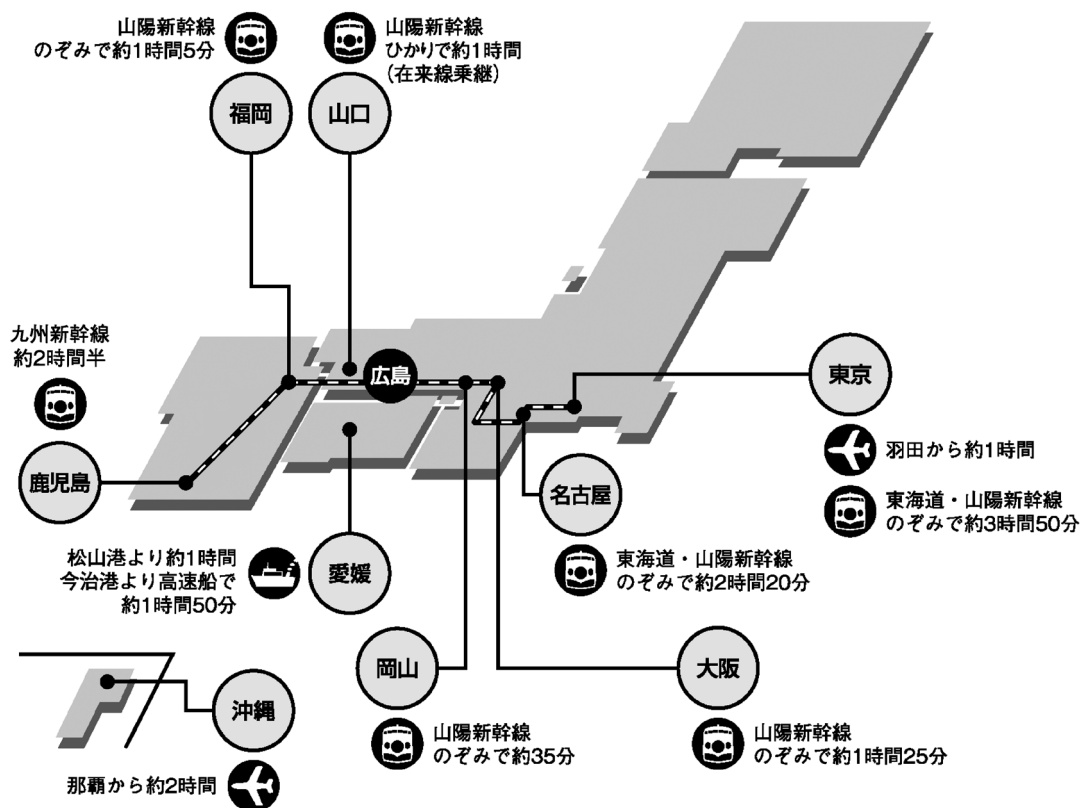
山陽新幹線
のぞみで約1時間5分

山陽新幹線
ひかりで約1時間
(在来線乗継)

福岡

山口

九州新幹線
約2時間半

広島

東京

鹿児島

羽田から約1時間

東海道・山陽新幹線
のぞみで約3時間50分

名古屋

松山港より約1時間
今治港より高速船で
約1時間50分

愛媛

東海道・山陽新幹線
のぞみで約2時間20分

岡山

大阪

沖縄

山陽新幹線
のぞみで約35分

山陽新幹線
のぞみで約1時間25分

那覇から約2時間